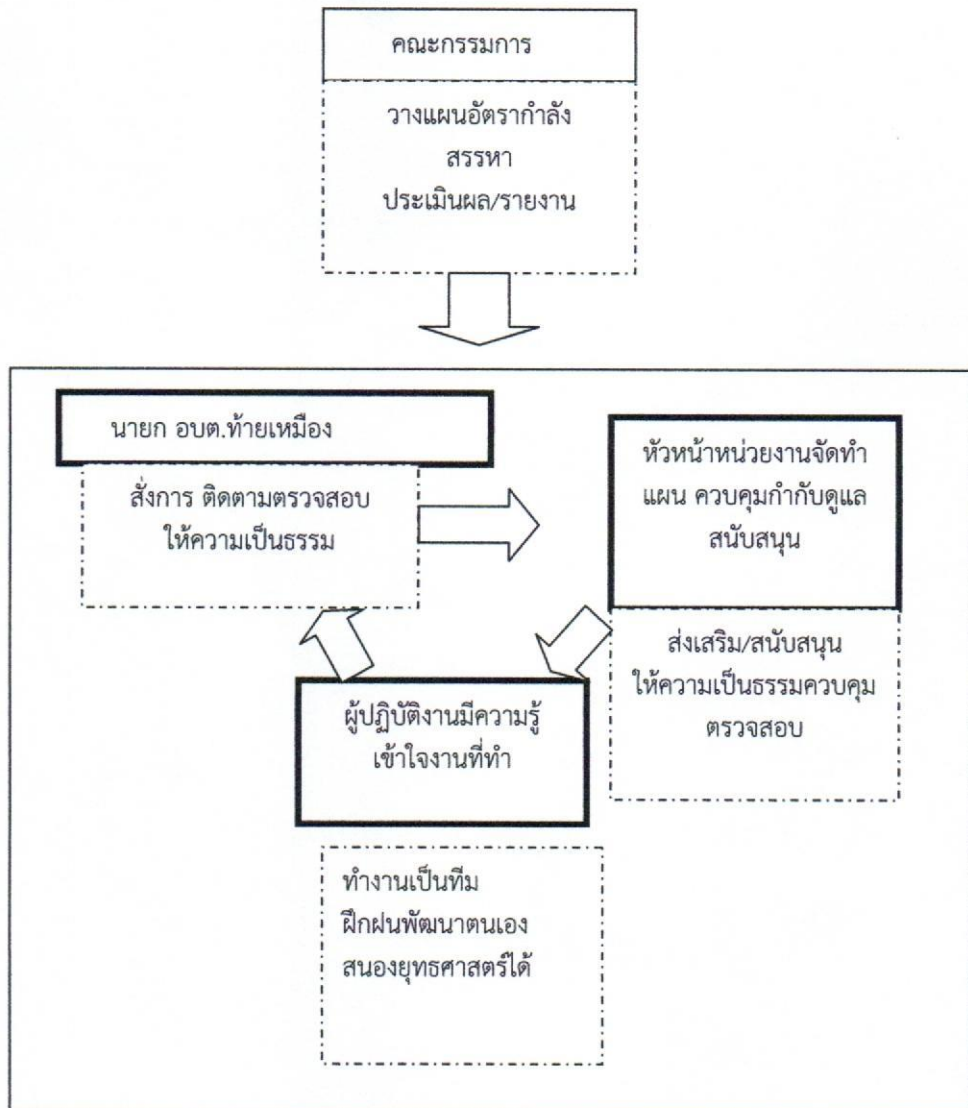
คณะกรรมการ

วางแผนอัตรากำลัง
สรรหา
ประเมินผล/รายงาน

นายก อบต.ท้ายเหมือง

สั่งการ ติดตามตรวจสอบ
ให้ความเป็นธรรม

หัวหน้าหน่วยงานจัดทำแผน ควบคุมกำกับดูแล สนับสนุน

ส่งเสริม/สนับสนุน
ให้ความเป็นธรรมควบคุม
ตรวจสอบ

ผู้ปฏิบัติงานมีความรู้
เข้าใจงานที่ทำ

ทำงานเป็นทีม
ฝึกฝนพัฒนาตนเอง
สนองยุทธศาสตร์ได้